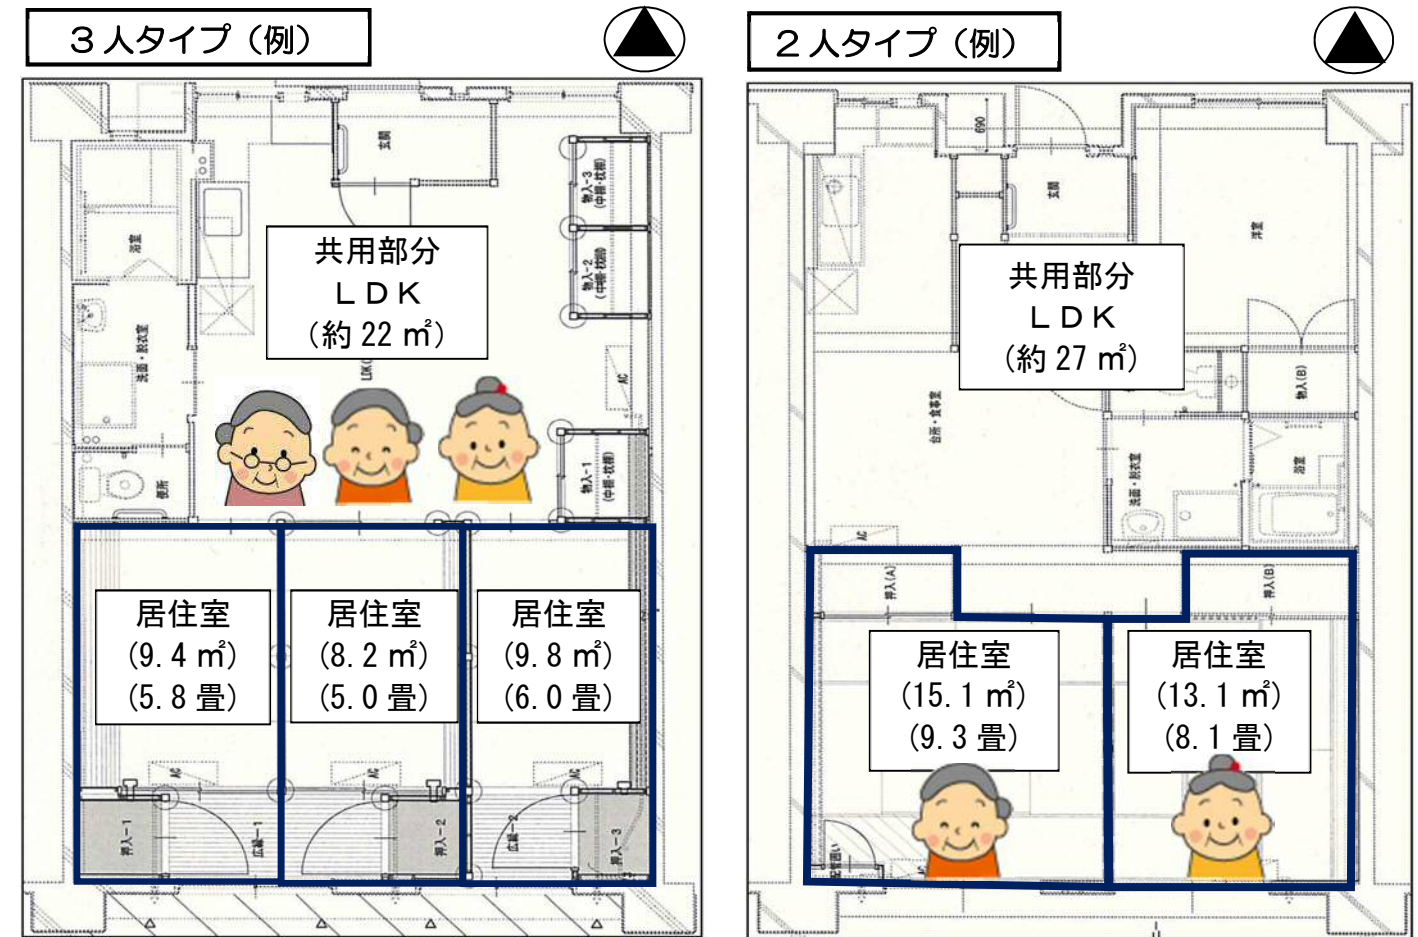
３人タイプ（例）

玄関

共用部分
ＬＤＫ
（約 22 ㎡）

居住室
（9. 4 ㎡）
（5. 8 畳）

居住室
（8. 2 ㎡）
（5. 0 畳）

居住室
（9. 8 ㎡）
（6. 0 畳）

２人タイプ（例）

玄関

共用部分
ＬＤＫ
（約 27 ㎡）

居住室
（15. 1 ㎡）
（9. 3 畳）

居住室
（13. 1 ㎡）
（8. 1 畳）